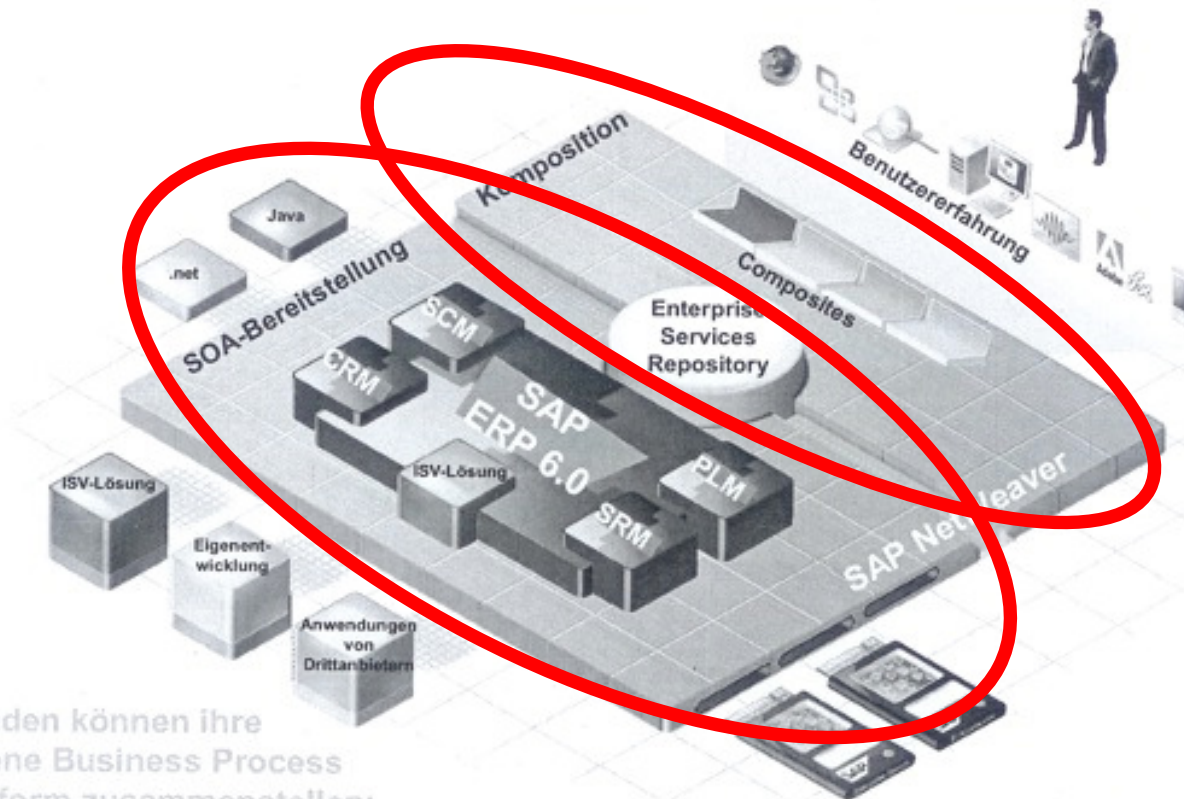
Komposition

Benutzererfahrung

Java

.net

SOA-Bereitstellung

Composites

Enterprise Services Repository

SCM

CRM

SAP ERP 6.0

ISV-Lösung

PLM

SRM

SAP NetWeaver

ISV-Lösung

Eigenentwicklung

Anwendungen von Drittanbietern

den können ihre
one Business Process
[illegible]